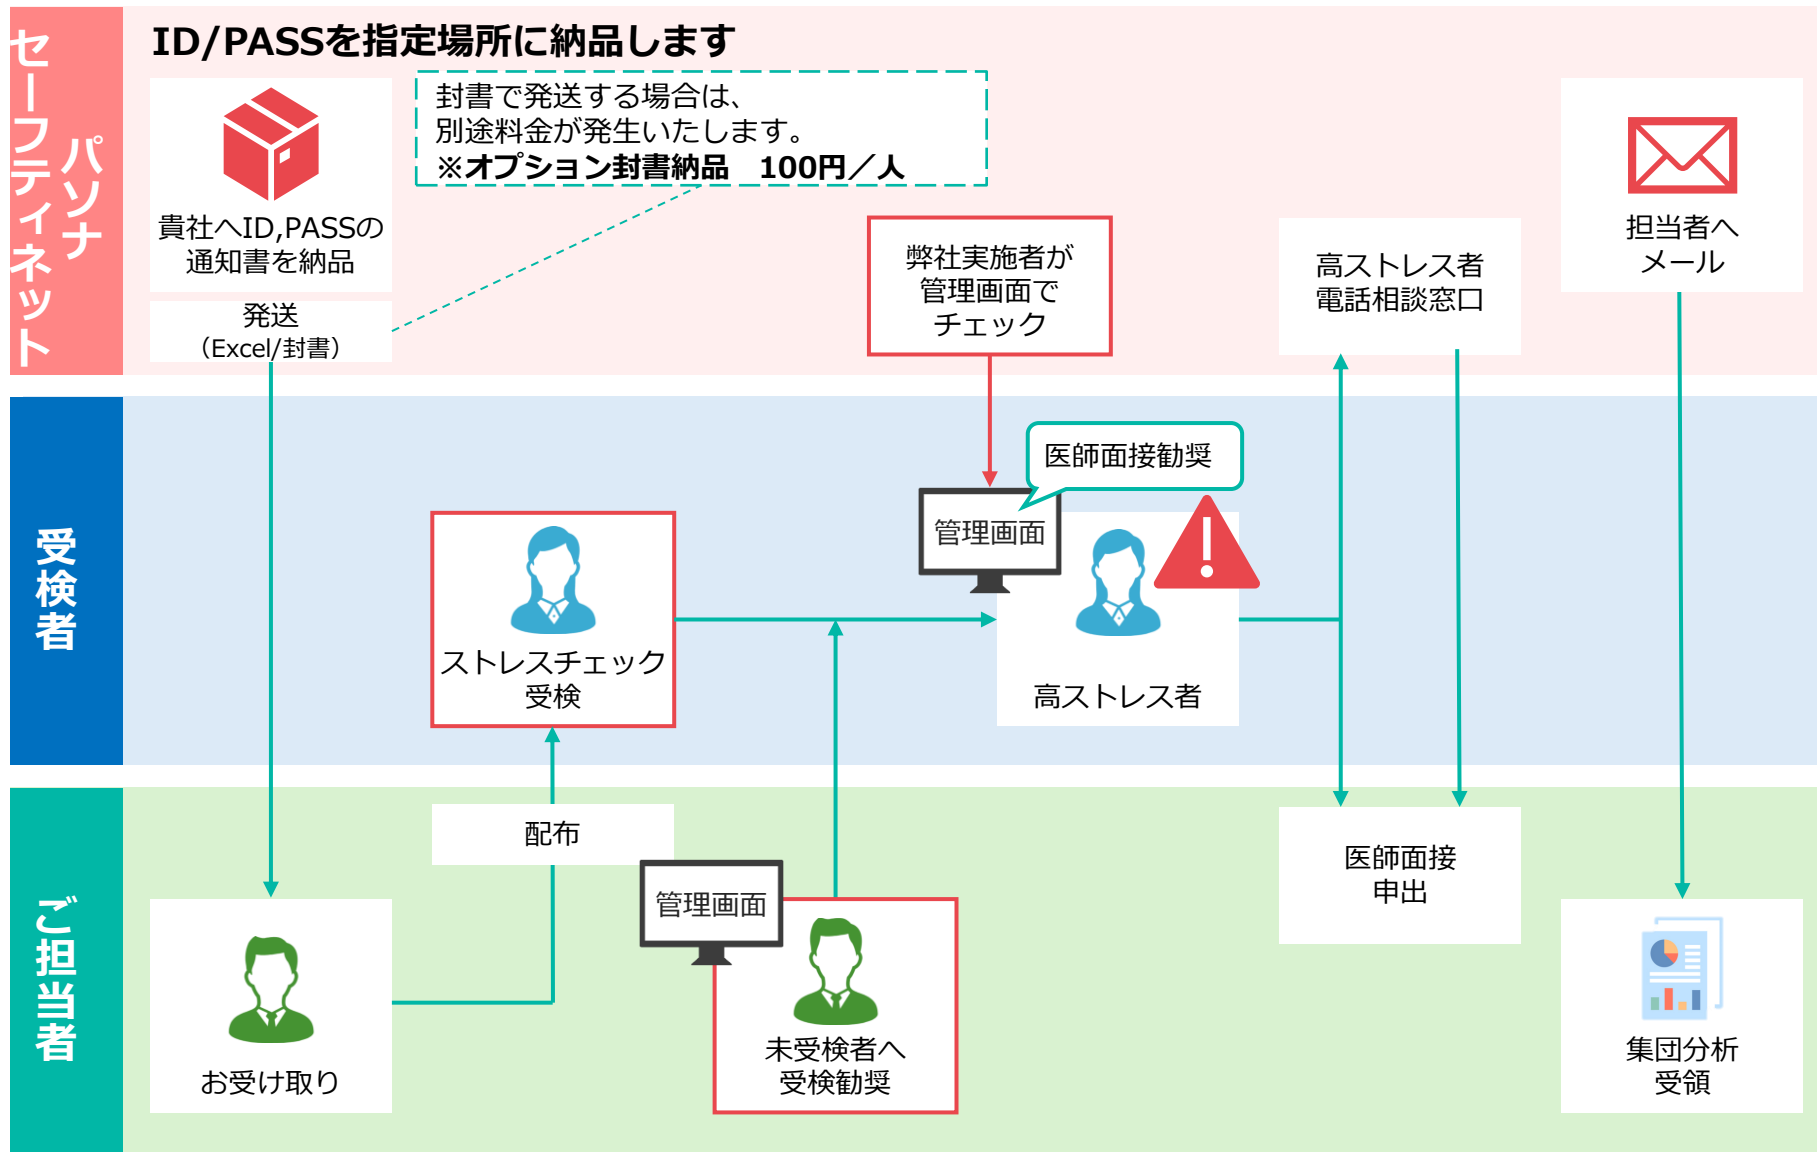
パソナセーフティネット

ID/PASSを指定場所に納品します

貴社へID,PASSの通知書を納品

発送（Excel/封書）

封書で発送する場合は、別途料金が発生いたします。
※オプション封書納品　100円／人

弊社実施者が管理画面でチェック

高ストレス者電話相談窓口

担当者へメール

受検者

ストレスチェック受検

管理画面

医師面接勧奨

高ストレス者

ご担当者

配布

お受け取り

管理画面

未受検者へ受検勧奨

医師面接申出

集団分析受領